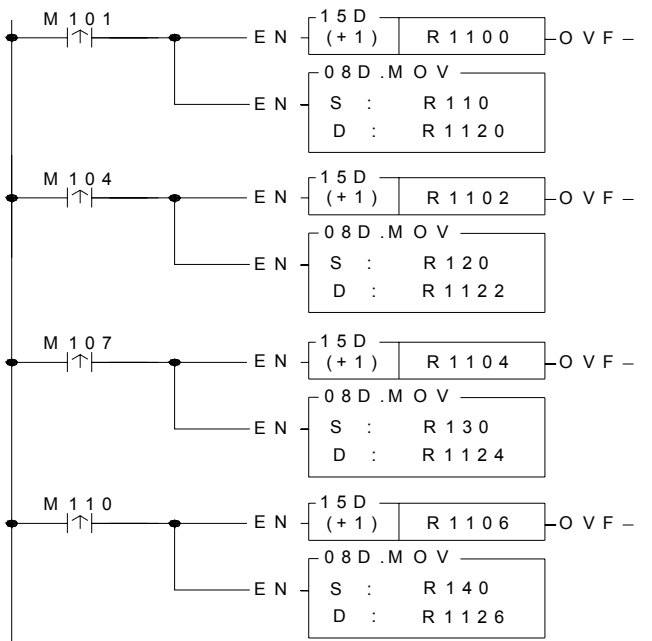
M101 ↑ EN 15D (+1) R1100 OVF
EN 08D.MOV S : R110 D : R1120

M104 ↑ EN 15D (+1) R1102 OVF
EN 08D.MOV S : R120 D : R1122

M107 ↑ EN 15D (+1) R1104 OVF
EN 08D.MOV S : R130 D : R1124

M110 ↑ EN 15D (+1) R1106 OVF
EN 08D.MOV S : R140 D : R1126